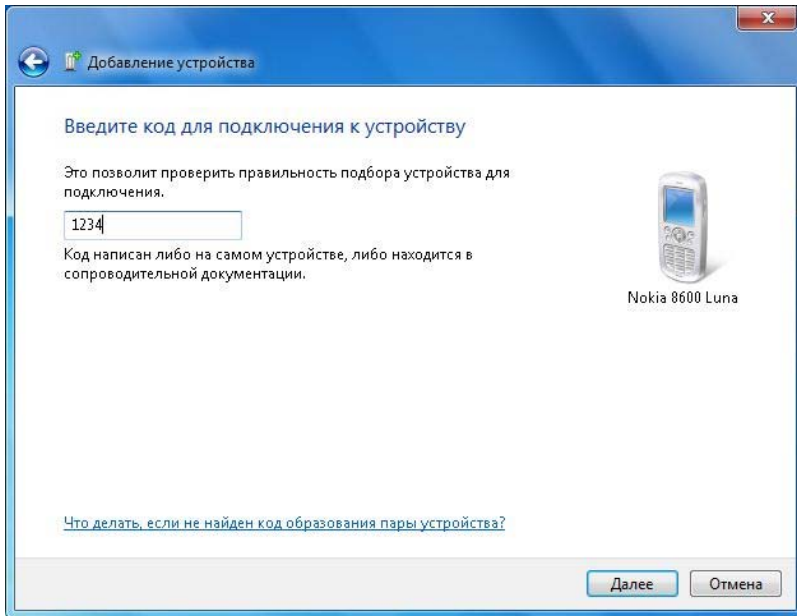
Добавление устройства

Введите код для подключения к устройству

Это позволит проверить правильность подбора устройства для подключения.

1234

Код написан либо на самом устройстве, либо находится в сопроводительной документации.

Nokia 8600 Luna

Что делать, если не найден код образования пары устройства?

Далее

Отмена